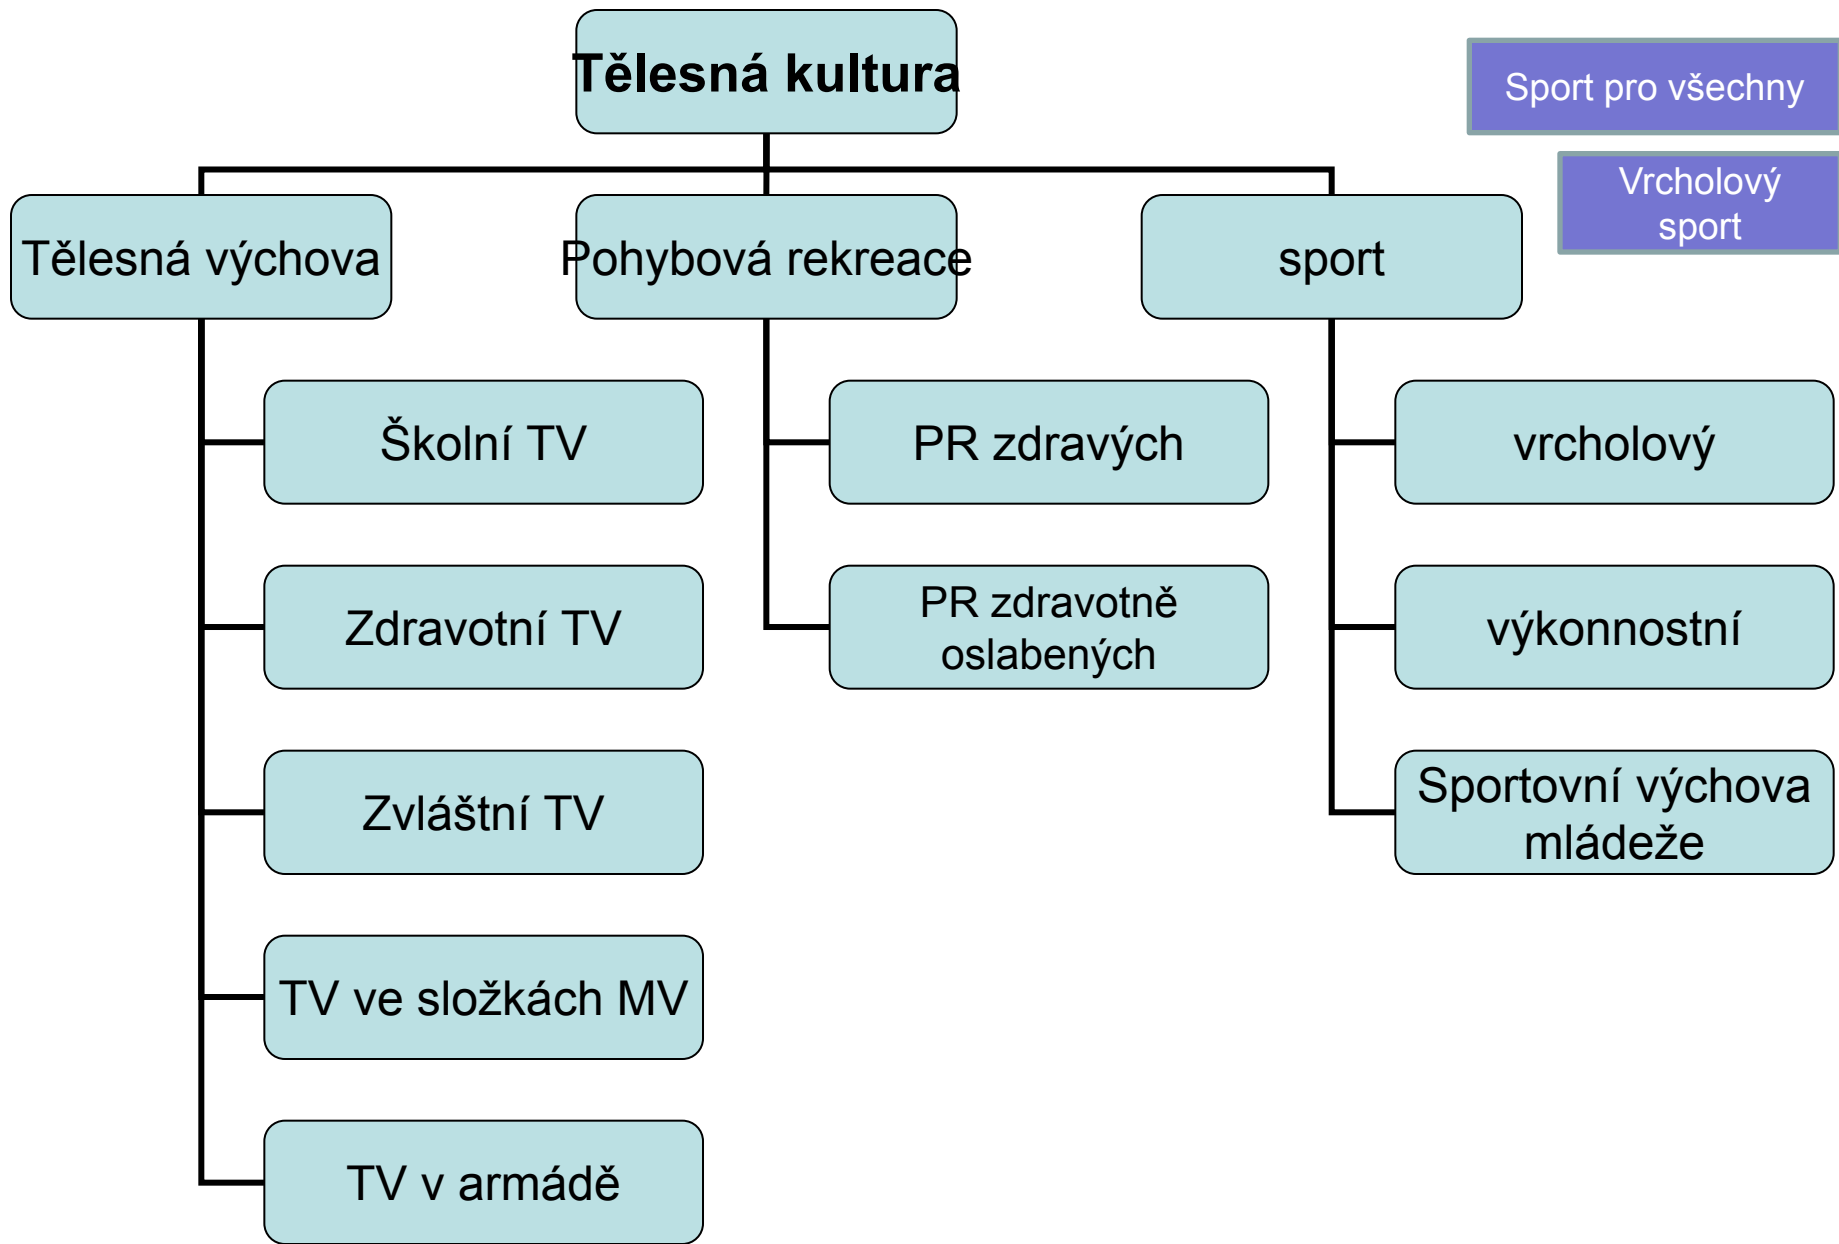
Tělesná kultura

Sport pro všechny

Vrcholový sport

Tělesná výchova

Pohybová rekreace

sport

Školní TV

Zdravotní TV

Zvláštní TV

TV ve složkách MV

TV v armádě

PR zdravých

PR zdravotně oslabených

vrcholový

výkonnostní

Sportovní výchova mládeže